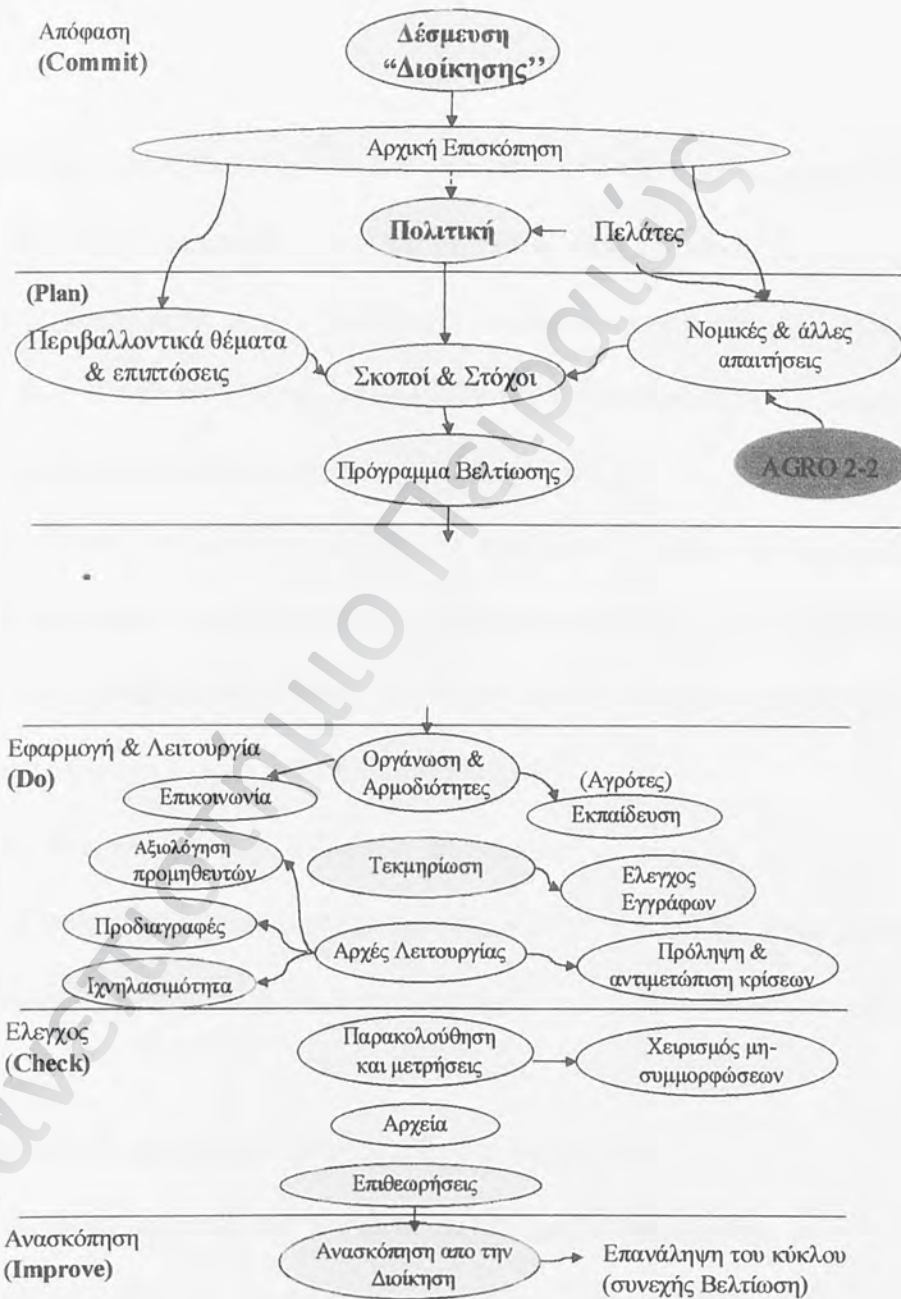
Απόφαση
(Commit)

Δέσμευση
"Διοίκησης"

Αρχική Επισκόπηση

Πολιτική

Πελάτες

(Plan)

Περιβαλλοντικά θέματα & επιπτώσεις

Σκοποί & Στόχοι

Νομικές & άλλες απαιτήσεις

AGRO 2-2

Πρόγραμμα Βελτίωσης

Εφαρμογή & Λειτουργία
(Do)

Οργάνωση & Αρμοδιότητες

Επικοινωνία

(Αγρότες)
Εκπαίδευση

Αξιολόγηση προμηθευτών

Τεκμηρίωση

Ελεγχος Εγγράφων

Προδιαγραφές

Αρχές Λειτουργίας

Πρόληψη & αντιμετώπιση κρίσεων

Ιχνηλασιμότητα

Ελεγχος
(Check)

Παρακολούθηση και μετρήσεις

Χειρισμός μη-συμμορφώσεων

Αρχεία

Επιθεωρήσεις

Ανασκόπηση
(Improve)

Ανασκόπηση απο την Διοίκηση

Επανάληψη του κύκλου (συνεχής Βελτίωση)